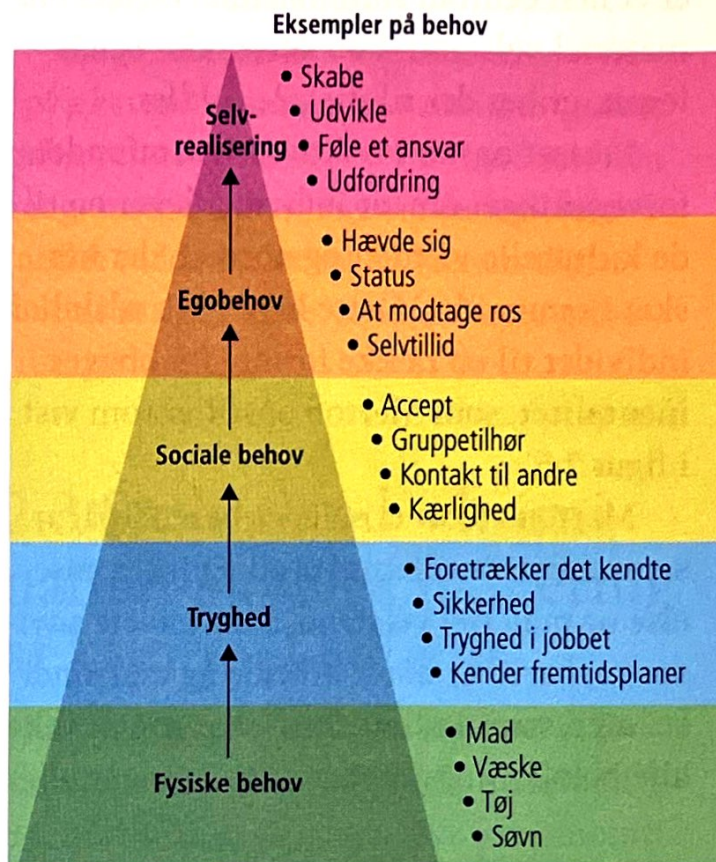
Eksempler på behov

Selv-realisering
• Skabe
• Udvikle
• Føle et ansvar
• Udfordring

Egobehov
• Hævde sig
• Status
• At modtage ros
• Selvtillid

Sociale behov
• Accept
• Gruppetilhør
• Kontakt til andre
• Kærlighed

Tryghed
• Foretrækker det kendte
• Sikkerhed
• Tryghed i jobbet
• Kender fremtidsplaner

Fysiske behov
• Mad
• Væske
• Tøj
• Søvn